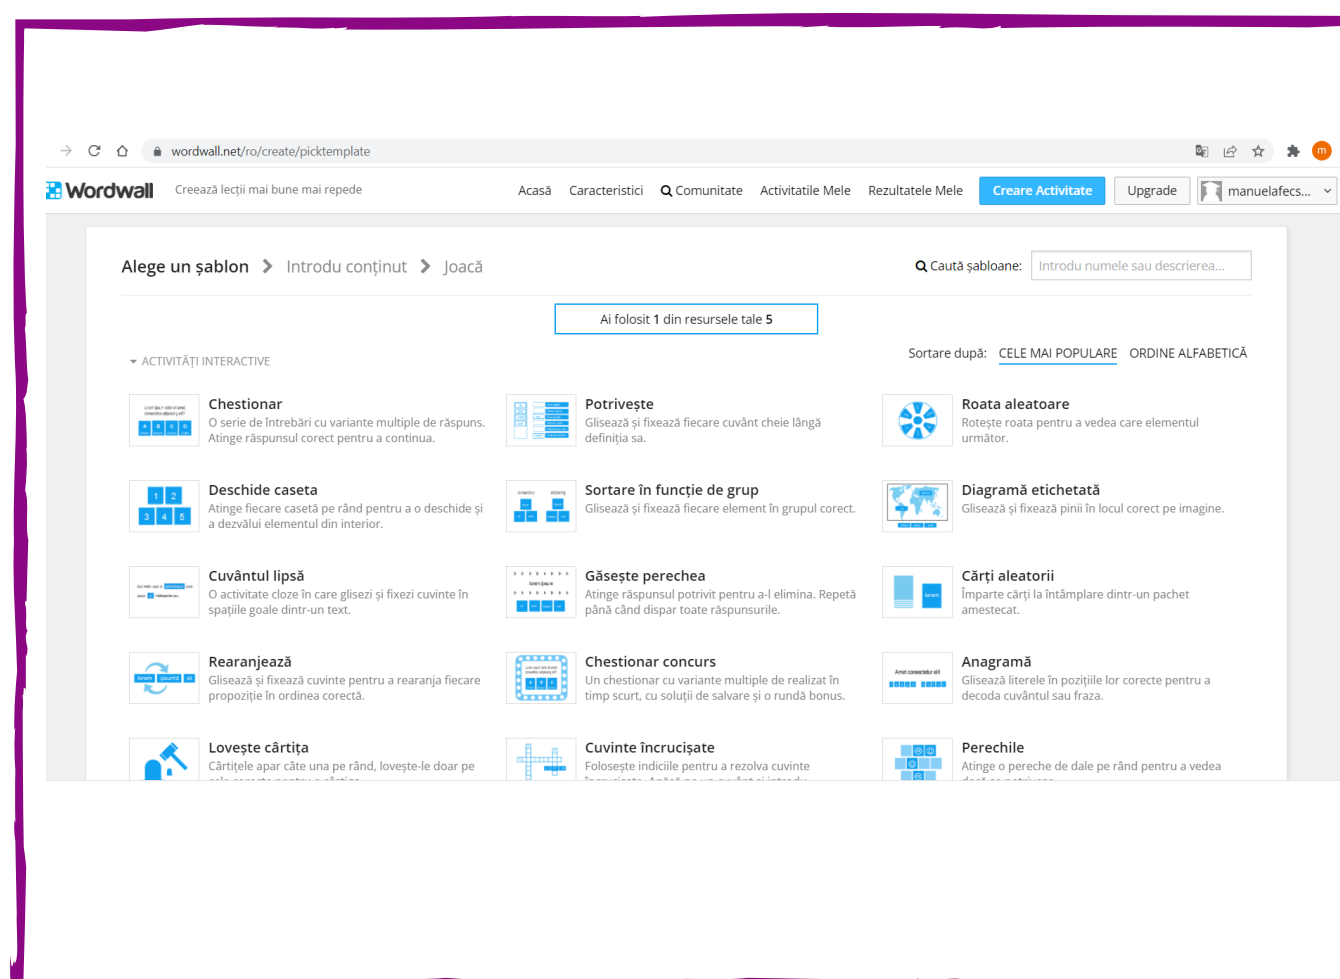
wordwall.net/ro/create/picktemplate

m

Wordwall Creează lecții mai bune mai repede

Acasă Caracteristici Comunitate Activitatile Mele Rezultatele Mele Creare Activitate Upgrade manuelafecs...

Alege un șablon > Introdu conținut > Joacă

Caută șabloane: Introdu numele sau descrierea...

Ai folosit 1 din resursele tale 5

ACTIVITĂȚI INTERACTIVE

Sortare după: CELE MAI POPULARE ORDINE ALFABETICĂ

Chestionar
O serie de întrebări cu variante multiple de răspuns. Atinge răspunsul corect pentru a continua.

Potrivește
Glisează și fixează fiecare cuvânt cheie lângă definiția sa.

Roata aleatoare
Rotește roata pentru a vedea care elementul următor.

Deschide caseta
Atinge fiecare casetă pe rând pentru a o deschide și a dezvălui elementul din interior.

Sortare în funcție de grup
Glisează și fixează fiecare element în grupul corect.

Diagramă etichetată
Glisează și fixează pinii în locul corect pe imagine.

Cuvântul lipsă
O activitate cloze în care glisezi și fixezi cuvinte în spațiile goale dintr-un text.

Găsește perechea
Atinge răspunsul potrivit pentru a-l elimina. Repetă până când dispar toate răspunsurile.

Cărți aleatorii
Împarte cărți la întâmplare dintr-un pachet amestecat.

Rearanjează
Glisează și fixează cuvinte pentru a rearanja fiecare propoziție în ordinea corectă.

Chestionar concurs
Un chestionar cu variante multiple de realizat în timp scurt, cu soluții de salvare și o rundă bonus.

Anagramă
Glisează literele în pozițiile lor corecte pentru a decoda cuvântul sau fraza.

Lovește cârtița
Cârtițele apar câte una pe rând, lovește-le doar pe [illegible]

Cuvinte încrucișate
Folosește indiciile pentru a rezolva cuvinte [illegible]

Perechile
Atinge o pereche de dale pe rând pentru a vedea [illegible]